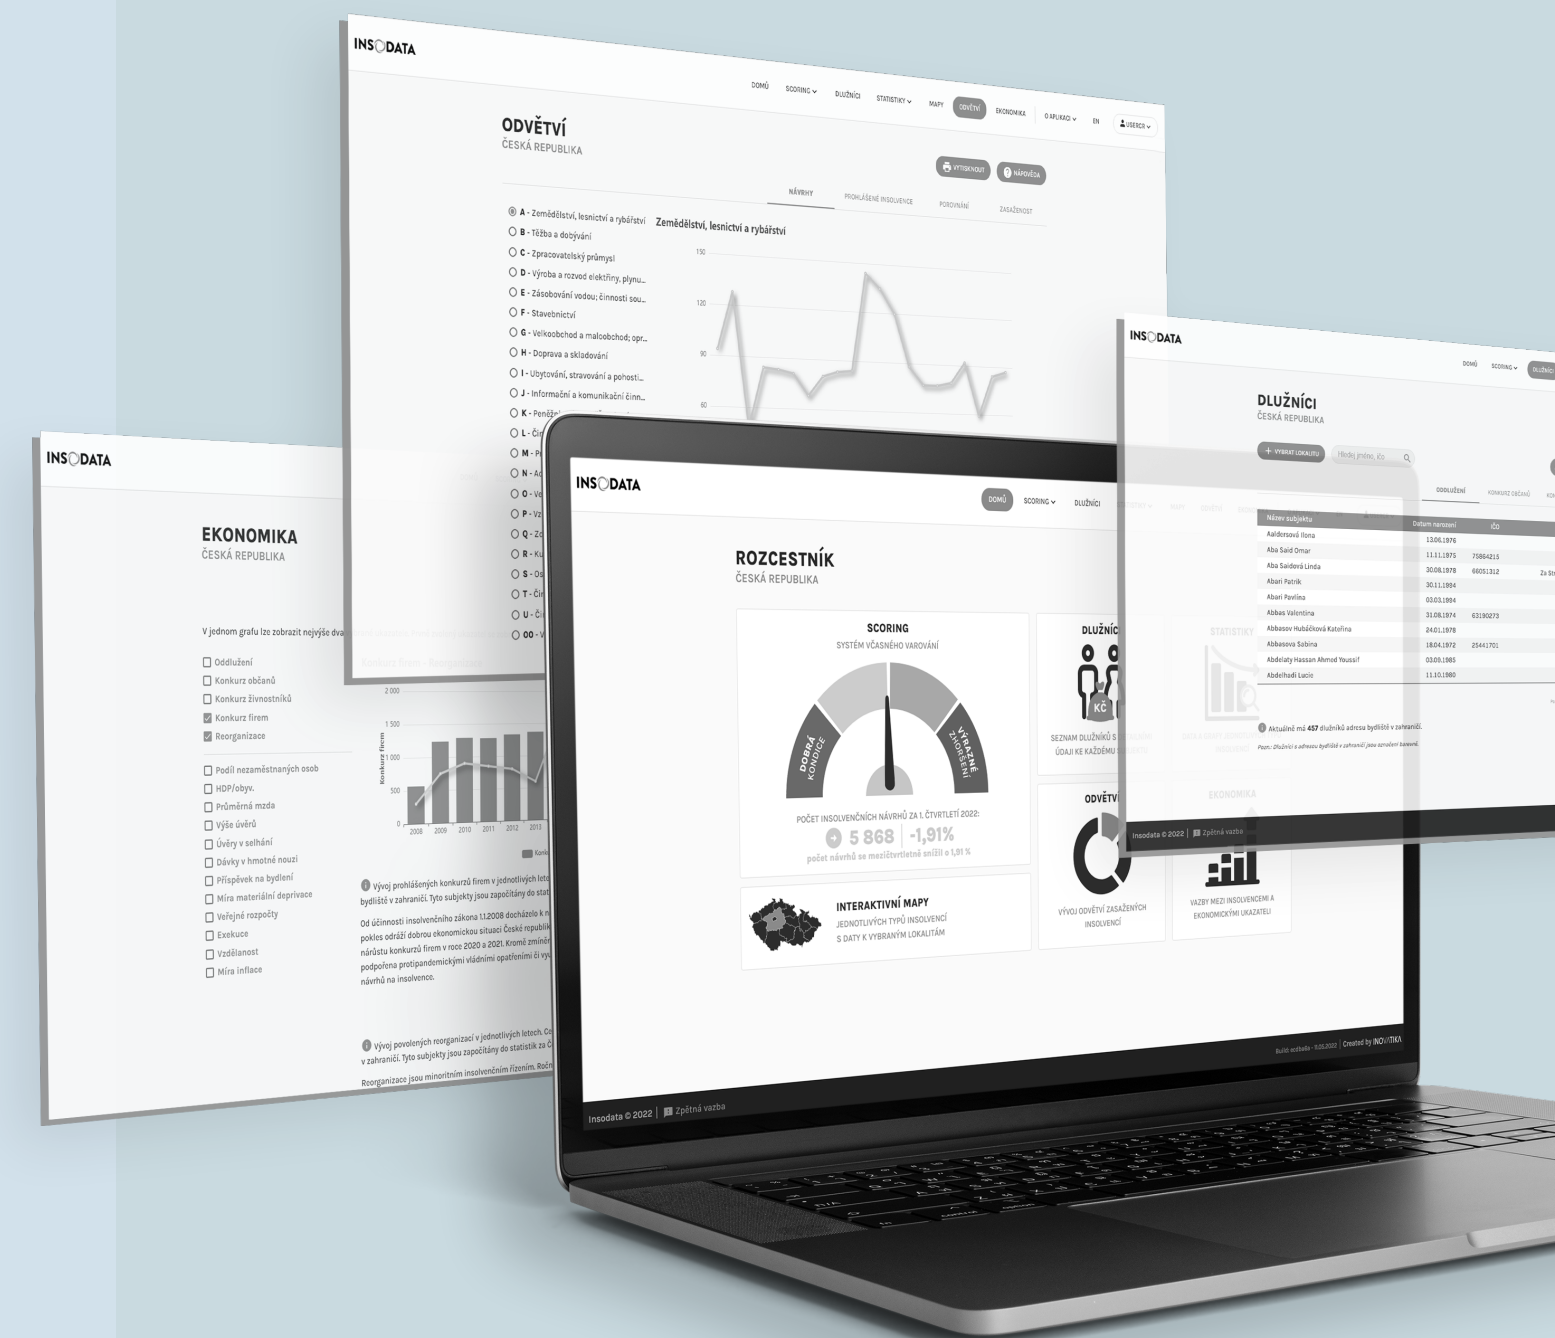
INSODATA

DOMŮ SCORING DLUŽNÍCI STATISTIKY MAPY ODVĚTVÍ EKONOMIKA O APLIKACI EN USERCR

ODVĚTVÍ
ČESKÁ REPUBLIKA

VYTISKNOUT NÁPOVĚDA

NÁVRHY PROHLÁŠENÉ INSOLVENCE POROVNÁNÍ ZASAŽENOST

A - Zemědělství, lesnictví a rybářství
B - Těžba a dobývání
C - Zpracovatelský průmysl
D - Výroba a rozvod elektřiny, plynu...
E - Zásobování vodou; činnosti sou...
F - Stavebnictví
G - Velkoobchod a maloobchod; opr...
H - Doprava a skladování
I - Ubytování, stravování a pohosti...
J - Informační a komunikační činn...
K - Peněž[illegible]
L - Čin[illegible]
M - P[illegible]
N - A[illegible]
O - V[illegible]
P - V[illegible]
Q - Z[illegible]
R - K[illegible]
S - O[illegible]
T - Č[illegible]
U - Č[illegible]
OO - V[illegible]

Zemědělství, lesnictví a rybářství
150
120
90
60

INSODATA

EKONOMIKA
ČESKÁ REPUBLIKA

V jednom grafu lze zobrazit nejvýše dva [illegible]

Oddlužení
Konkurz občanů
Konkurz živnostníků
Konkurz firem
Reorganizace

Podíl nezaměstnaných osob
HDP/obyv.
Průměrná mzda
Výše úvěrů
Úvěry v selhání
Dávky v hmotné nouzi
Příspěvek na bydlení
Míra materiální deprivace
Veřejné rozpočty
Exekuce
Vzdělanost
Míra inflace

Konkurz firem
2 000
1 500
1 000
500
0
2008 2009 2010 2011 2012 2013

Vývoj prohlášených konkurzů firem v jednotlivých leto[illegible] bydliště v zahraničí. Tyto subjekty jsou započítány do stat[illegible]

Od účinnosti insolvenčního zákona 1.1.2008 docházelo k n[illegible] pokles odráží dobrou ekonomickou situaci České republik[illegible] nárůstu konkurzů firem v roce 2020 a 2021. Kromě změn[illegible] podpořena protipandemickými vládními opatřeními či vy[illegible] návrhů na insolvence.

Vývoj povolených reorganizací v jednotlivých letech. Co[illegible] v zahraničí. Tyto subjekty jsou započítány do statistik za Č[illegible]

Reorganizace jsou minoritním insolvenčním řízením. Roč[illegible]

INSODATA

DOMŮ SCORING DLUŽNÍCI

ROZCESTNÍK
ČESKÁ REPUBLIKA

SCORING
SYSTÉM VČASNÉHO VAROVÁNÍ
DOBRÁ KONDICE
VÝRAZNÉ ZHORŠENÍ
POČET INSOLVENČNÍCH NÁVRHŮ ZA 1. ČTVRTLETÍ 2022:
5 868 | -1,91%
počet návrhů se mezičtvrtletně snížil o 1,91 %

DLUŽNÍC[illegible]
SEZNAM DLUŽNÍKŮ S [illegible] ÚDAJI KE KAŽDÉMU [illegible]

STATISTIKY

ODVĚTV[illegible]
VÝVOJ ODVĚTVÍ ZASAŽENÝCH INSOLVENCÍ

EKONOMIKA
VAZBY MEZI INSOLVENCEMI A EKONOMICKÝMI UKAZATELI

INTERAKTIVNÍ MAPY
JEDNOTLIVÝCH TYPŮ INSOLVENCÍ S DATY K VYBRANÝM LOKALITÁM

Insodata © 2022 | Zpětná vazba
Created by INOVATIKA

INSODATA

DOMŮ SCORING DLUŽNÍCI

DLUŽNÍCI
ČESKÁ REPUBLIKA

+ VYBRAT LOKALITU Hledej jméno, ičo

ODDLUŽENÍ KONKURZ OBČANŮ

| Název subjektu | Datum narození | IČO |
|---|---|---|
| Aaldersová Ilona | 13.06.1976 | |
| Aba Said Omar | 11.11.1975 | 75864215 |
| Aba Saidová Linda | 30.08.1978 | 66051312 |
| Abari Patrik | 30.11.1984 | |
| Abari Pavlína | 03.03.1984 | |
| Abbas Valentina | 31.08.1974 | 63190273 |
| Abbasov Hubáčková Kateřina | 24.01.1978 | |
| Abbasova Sabina | 18.04.1972 | 25441701 |
| Abdelaty Hassan Ahmed Youssif | 03.09.1985 | |
| Abdelhadi Lucie | 11.10.1980 | |

Aktuálně má 457 dlužníků adresu bydliště v zahraničí.

Insodata © 2022 | Zpětná vazba